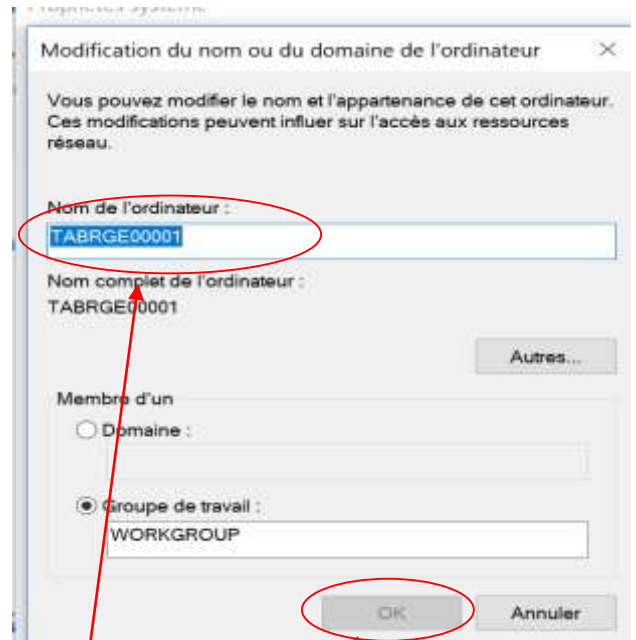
Propriétés système

Modification du nom ou du domaine de l'ordinateur

Vous pouvez modifier le nom et l'appartenance de cet ordinateur. Ces modifications peuvent influer sur l'accès aux ressources réseau.

Nom de l'ordinateur :

TABRGE00001

Nom complet de l'ordinateur :

TABRGE00001

Autres...

Membre d'un

Domaine :

Groupe de travail :

WORKGROUP

OK

Annuler